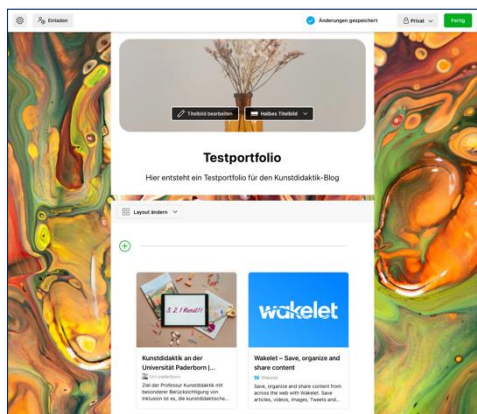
Einladen

Änderungen gespeichert

Privat

Fertig

Titelbild bearbeiten

Halbes Titelbild

Testportfolio

Hier entsteht ein Testportfolio für den Kunstdidaktik-Blog

Layout ändern

Kunstdidaktik an der Universität Paderborn |...

Uni-paderborn

Ziel der Professur Kunstdidaktik mit besonderer Berücksichtigung von Inklusion ist es, die kunstdidaktische...

wakelet

Wakelet – Save, organize and share content

Wakelet

Save, organize and share content from across the web with Wakelet. Save articles, videos, images, Tweets and...